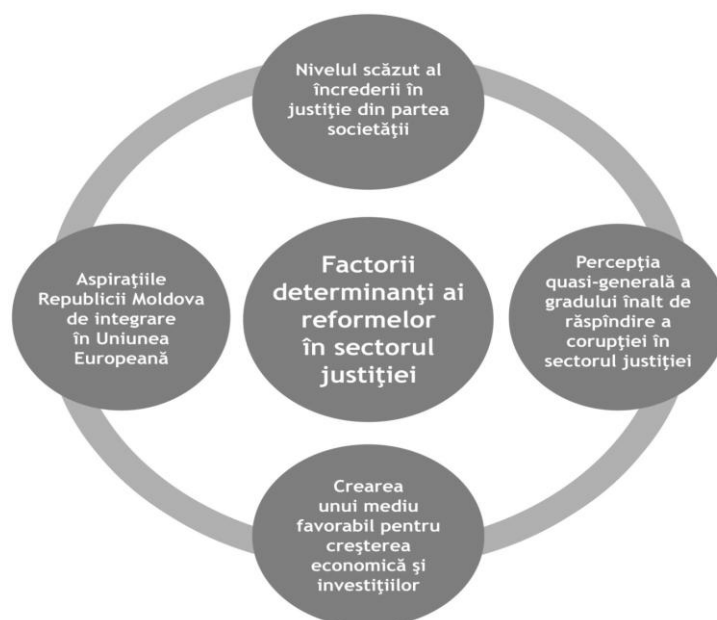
Nivelul scăzut al încrederii în justiţie din partea societăţii

Aspiraţiile Republicii Moldova de integrare în Uniunea Europeană

Factorii determinanţi ai reformelor în sectorul justiţiei

Percepţia quasi-generală a gradului înalt de răspîndire a corupţiei în sectorul justiţiei

Crearea unui mediu favorabil pentru creşterea economică şi investiţiilor